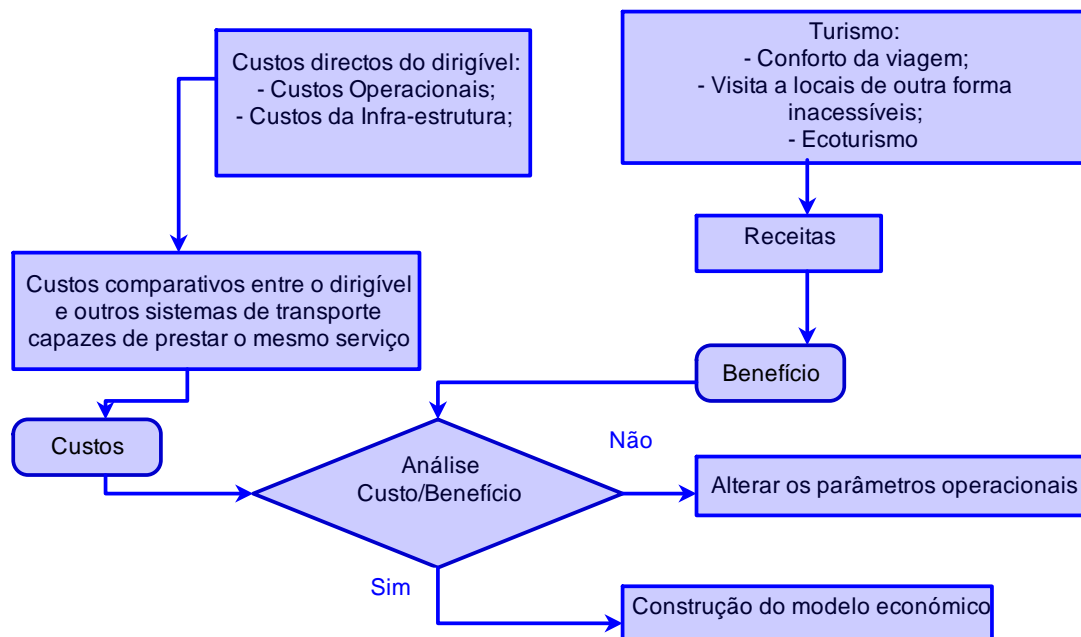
Custos directos do dirigível:
- Custos Operacionais;
- Custos da Infra-estrutura;

Turismo:
- Conforto da viagem;
- Visita a locais de outra forma inacessíveis;
- Ecoturismo

Receitas

Custos comparativos entre o dirigível e outros sistemas de transporte capazes de prestar o mesmo serviço

Benefício

Custos

Não

Análise
Custo/Benefício

Alterar os parâmetros operacionais

Sim

Construção do modelo económico